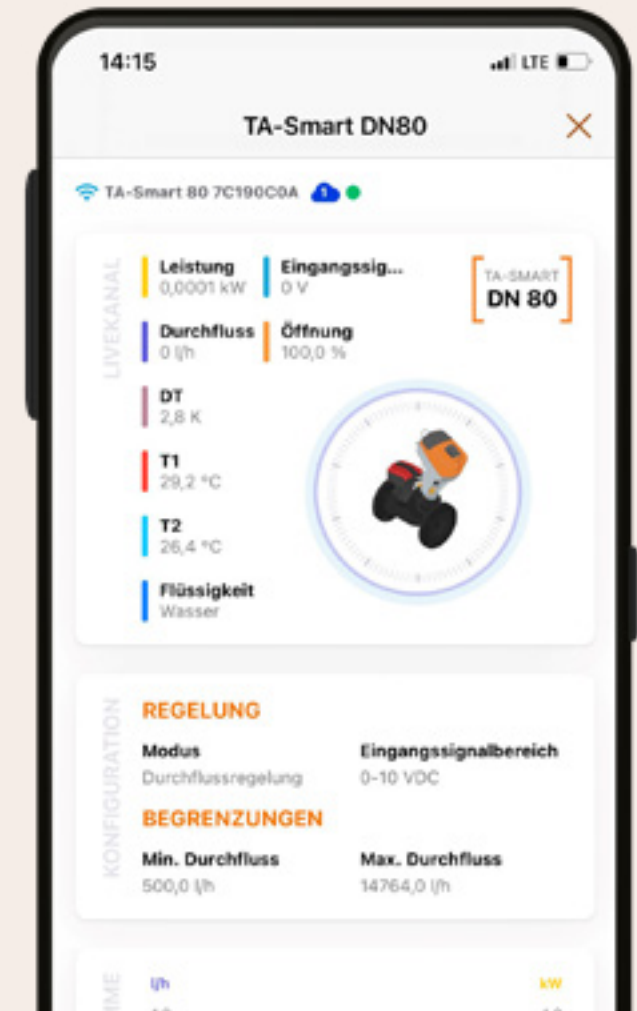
14:15

LTE

TA-Smart DN80

TA-Smart 80 7C190C0A

LIVEKANAL

Leistung
0,0001 kW

Eingangssig...
0 V

TA-SMART
DN 80

Durchfluss
0 l/h

Öffnung
100,0 %

DT
2,8 K

T1
29,2 °C

T2
26,4 °C

Flüssigkeit
Wasser

KONFIGURATION

REGELUNG

Modus
Durchflussregelung

Eingangssignalbereich
0-10 VDC

BEGRENZUNGEN

Min. Durchfluss
500,0 l/h

Max. Durchfluss
14764,0 l/h

l/h

kW